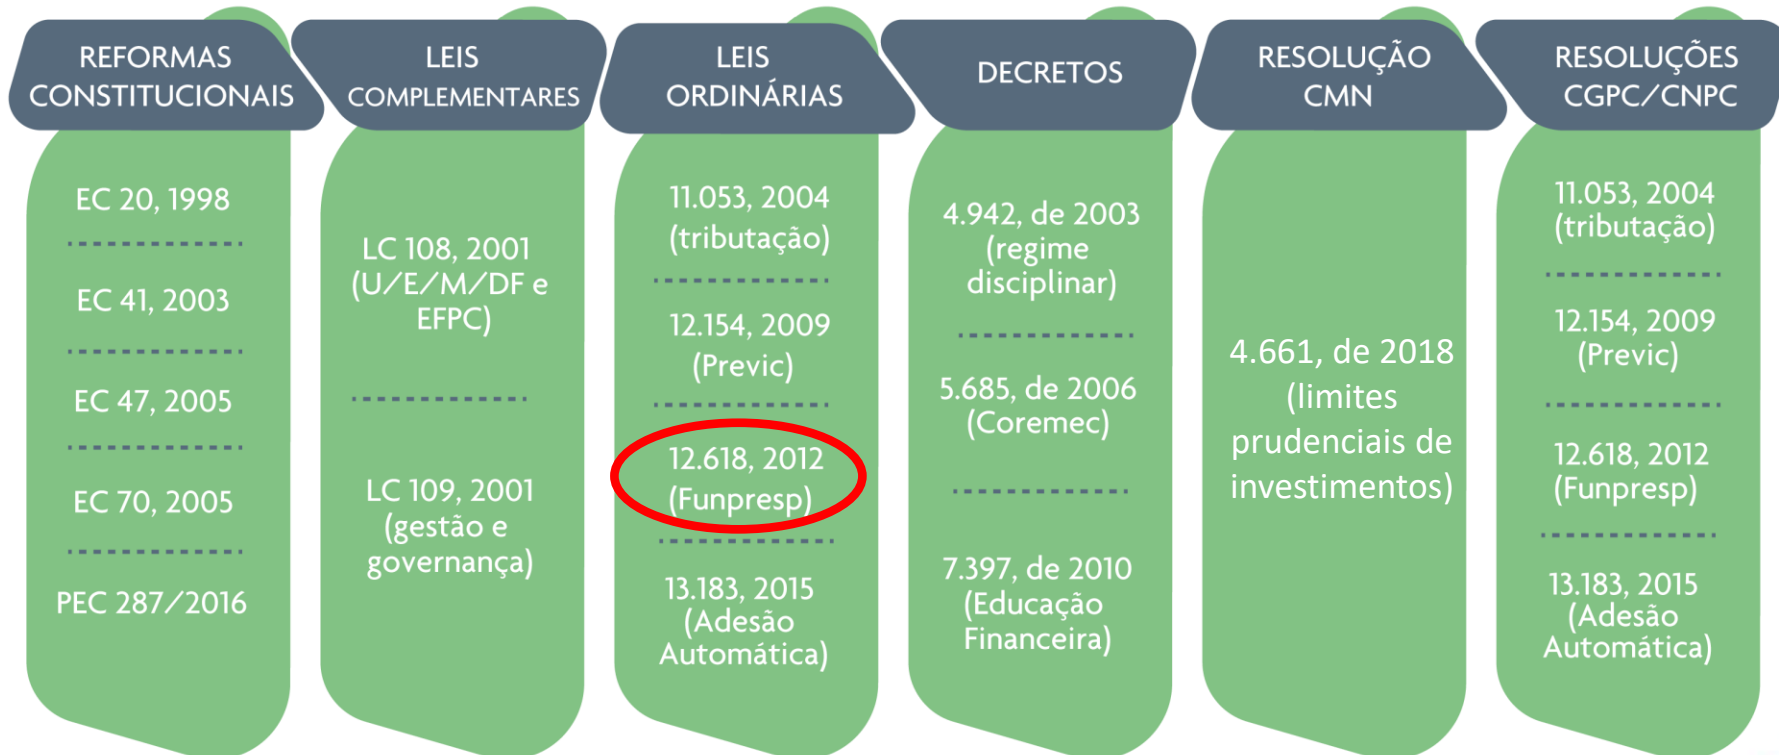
REFORMAS CONSTITUCIONAIS

EC 20, 1998

EC 41, 2003

EC 47, 2005

EC 70, 2005

PEC 287/2016

LEIS COMPLEMENTARES

LC 108, 2001 (U/E/M/DF e EFPC)

LC 109, 2001 (gestão e governança)

LEIS ORDINÁRIAS

11.053, 2004 (tributação)

12.154, 2009 (Previc)

12.618, 2012 (Funpresp)

13.183, 2015 (Adesão Automática)

DECRETOS

4.942, de 2003 (regime disciplinar)

5.685, de 2006 (Coremec)

7.397, de 2010 (Educação Financeira)

RESOLUÇÃO CMN

4.661, de 2018 (limites prudenciais de investimentos)

RESOLUÇÕES CGPC/CNPC

11.053, 2004 (tributação)

12.154, 2009 (Previc)

12.618, 2012 (Funpresp)

13.183, 2015 (Adesão Automática)